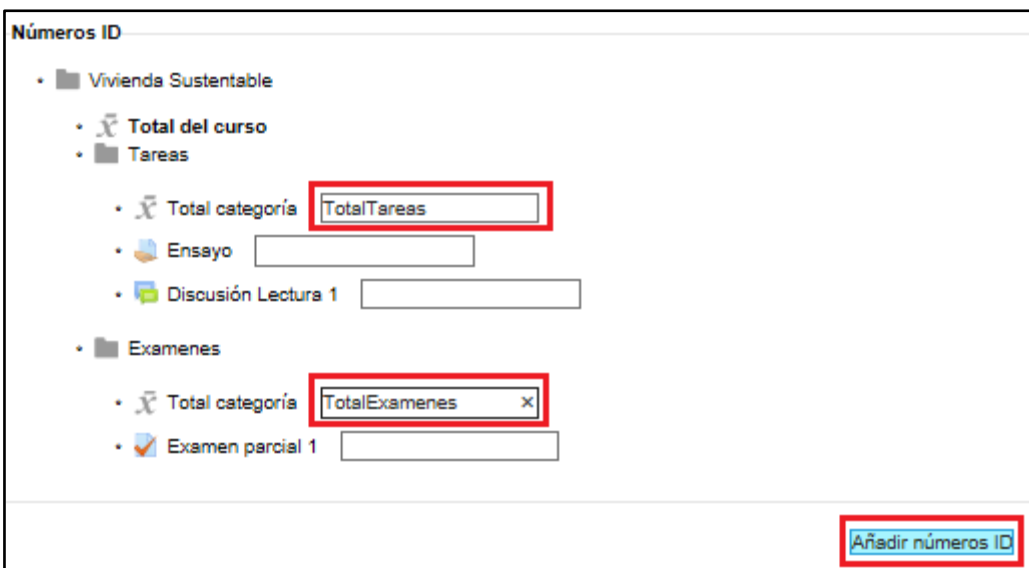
Números ID

- Vivienda Sustentable
  - $\bar{x}$ **Total del curso**
  - Tareas
    - $\bar{x}$ Total categoría TotalTareas
    - Ensayo
    - Discusión Lectura 1
  - Examenes
    - $\bar{x}$ Total categoría TotalExamenes ×
    - Examen parcial 1

Añadir números ID